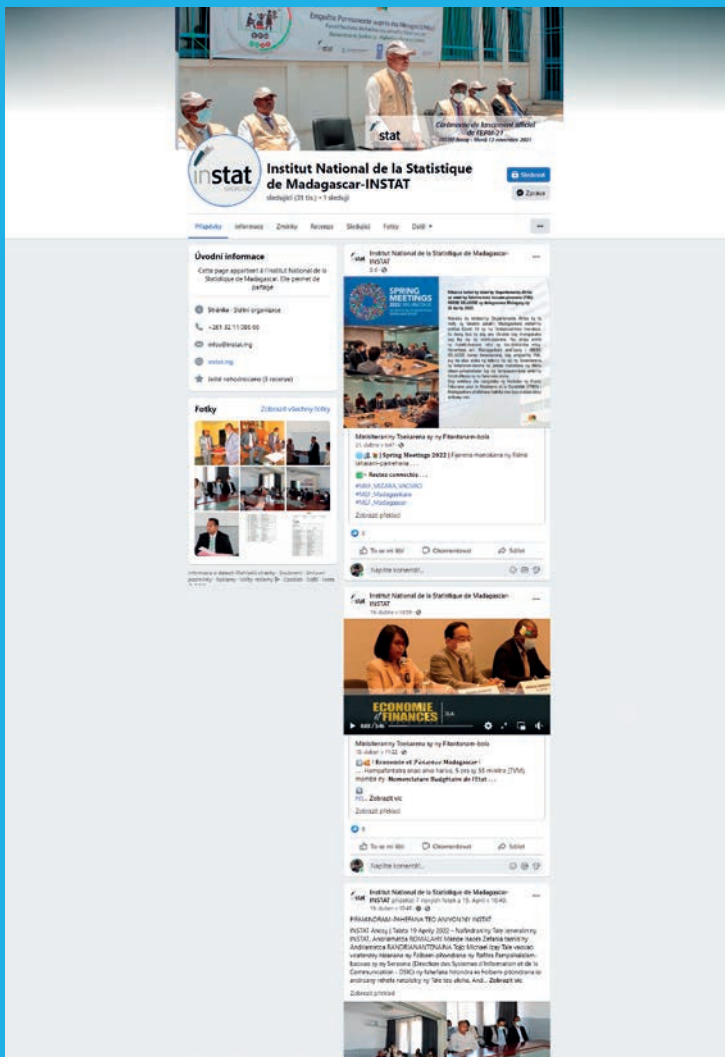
Enquête Permanente auprès des Ménages (EPM)

Cérémonie de lancement officiel de l'EPM-21

instat

Institut National de la Statistique de Madagascar-INSTAT

sledujících (31 tis.) • 1 sleduji

Sledovat

Zpráva

Příspěvky Informace Zmínky Recenze Sledující Fotky Další

Úvodní informace

Cette page appartient à l'Institut National de la Statistique de Madagascar. Elle permet de partager

Stránka · Státní organizace

+261 32 11 000 00

info@instat.mg

instat.mg

Jedno doporučení (3 recenze)

Fotky

Zobrazit všechny fotky

Informace o datech | Ochrana soukromí · Podmínky · Reklama · Volby reklamy · Soubory cookie · Další · Meta © 2022

Institut National de la Statistique de Madagascar-INSTAT

SPRING MEETINGS 2022

Ministeran'ny Toekarena sy ny Fitantanam-bola

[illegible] | Spring Meetings 2022 | Fivorian'ny Banky Iraisam-pirenena ...

Restez connectés ...

#MEF_MIZARA_VAOVAO
#MEF_Madagaskara
#MEF_Madagascar

Zobrazit překlad

To se mi líbí Okomentovat Sdílet

Napište komentář...

Institut National de la Statistique de Madagascar-INSTAT

ECONOMIE & FINANCES

Ministeran'ny Toekarena sy ny Fitantanam-bola

Economie et Finances Madagascar ...

... Hampahafantatra anao amin'ny 5 ora sy 55 minitra (TVM) Nomenclature Budgétaire de l'Etat ...

Zobrazit víc

Zobrazit překlad

To se mi líbí Okomentovat Sdílet

Napište komentář...

Institut National de la Statistique de Madagascar-INSTAT přidává 7 nových fotek z 19. April v 10:40.

FIHAONANA-PAHERANA TEO ANIVON'NY INSTAT

INSTAT Anosy | Talata 19 Aprily 2022 – Nafindran'ny Tale jeneralin'ny INSTAT, Andriamatoa ROMALAHY Maède nasolo Zafania teo ny Andrianirina RANDRIANANTENAINA Tojo Michael ... Zobrazit víc

Zobrazit překlad